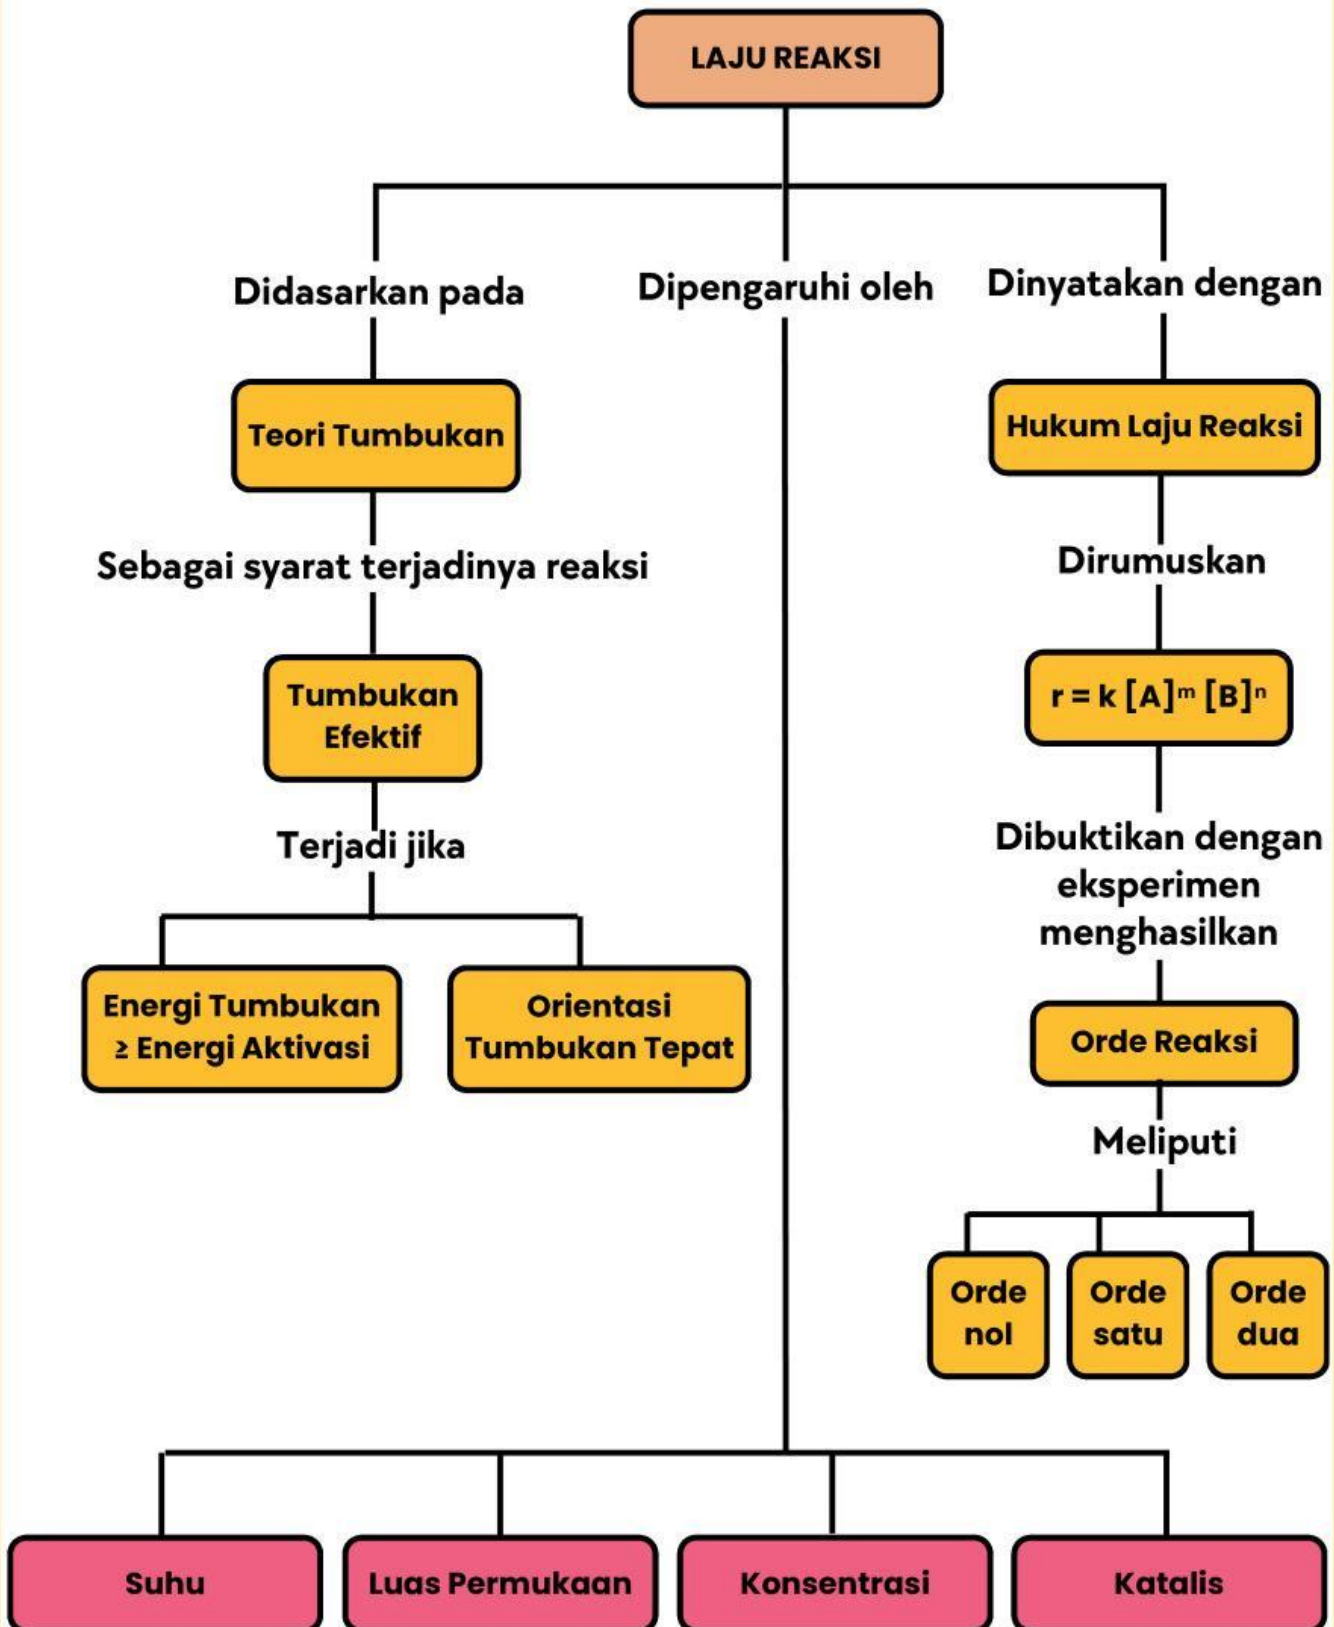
LAJU REAKSI

Didasarkan pada

Teori Tumbukan

Sebagai syarat terjadinya reaksi

Tumbukan Efektif

Terjadi jika

Energi Tumbukan ≥ Energi Aktivasi

Orientasi Tumbukan Tepat

Dipengaruhi oleh

Dinyatakan dengan

Hukum Laju Reaksi

Dirumuskan

$r = k [A]^m [B]^n$

Dibuktikan dengan eksperimen menghasilkan

Orde Reaksi

Meliputi

Orde nol

Orde satu

Orde dua

Suhu

Luas Permukaan

Konsentrasi

Katalis